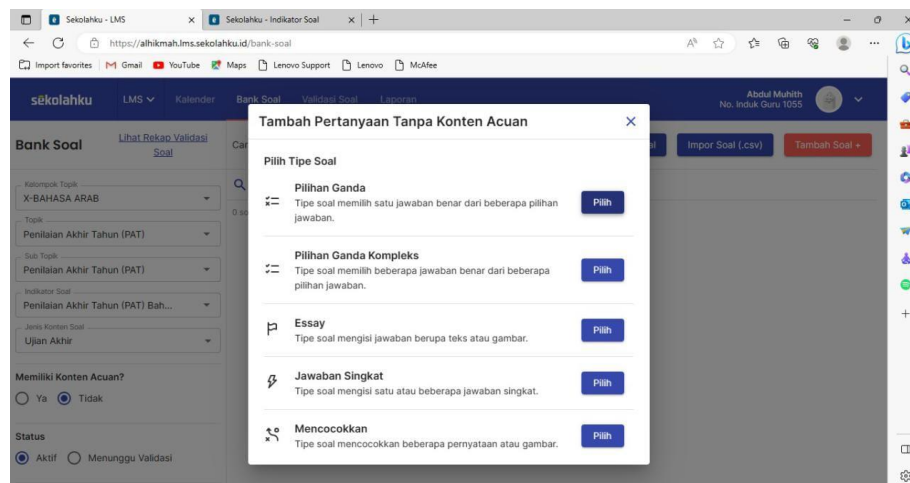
Sekolahku - LMS
Sekolahku - Indikator Soal
https://alhikmah.lms.sekolahku.id/bank-soal
Import favorites Gmail YouTube Maps Lenovo Support Lenovo McAfee

sekolahku LMS Kalender Bank Soal Validasi Soal Laporan
Abdul Muhith
No. Induk Guru 1055

Bank Soal
Lihat Rekap Validasi Soal
Impor Soal (.csv)
Tambah Soal +

Kelompok Topik
X-BAHASA ARAB
Topik
Penilaian Akhir Tahun (PAT)
Sub Topik
Penilaian Akhir Tahun (PAT)
Indikator Soal
Penilaian Akhir Tahun (PAT) Bah...
Jenis Konten Soal
Ujian Akhir

Memiliki Konten Acuan?
Ya Tidak

Status
Aktif Menunggu Validasi

Tambah Pertanyaan Tanpa Konten Acuan

Pilih Tipe Soal

Pilihan Ganda
Tipe soal memilih satu jawaban benar dari beberapa pilihan jawaban.
Pilih

Pilihan Ganda Kompleks
Tipe soal memilih beberapa jawaban benar dari beberapa pilihan jawaban.
Pilih

Essay
Tipe soal mengisi jawaban berupa teks atau gambar.
Pilih

Jawaban Singkat
Tipe soal mengisi satu atau beberapa jawaban singkat.
Pilih

Mencocokkan
Tipe soal mencocokkan beberapa pernyataan atau gambar.
Pilih